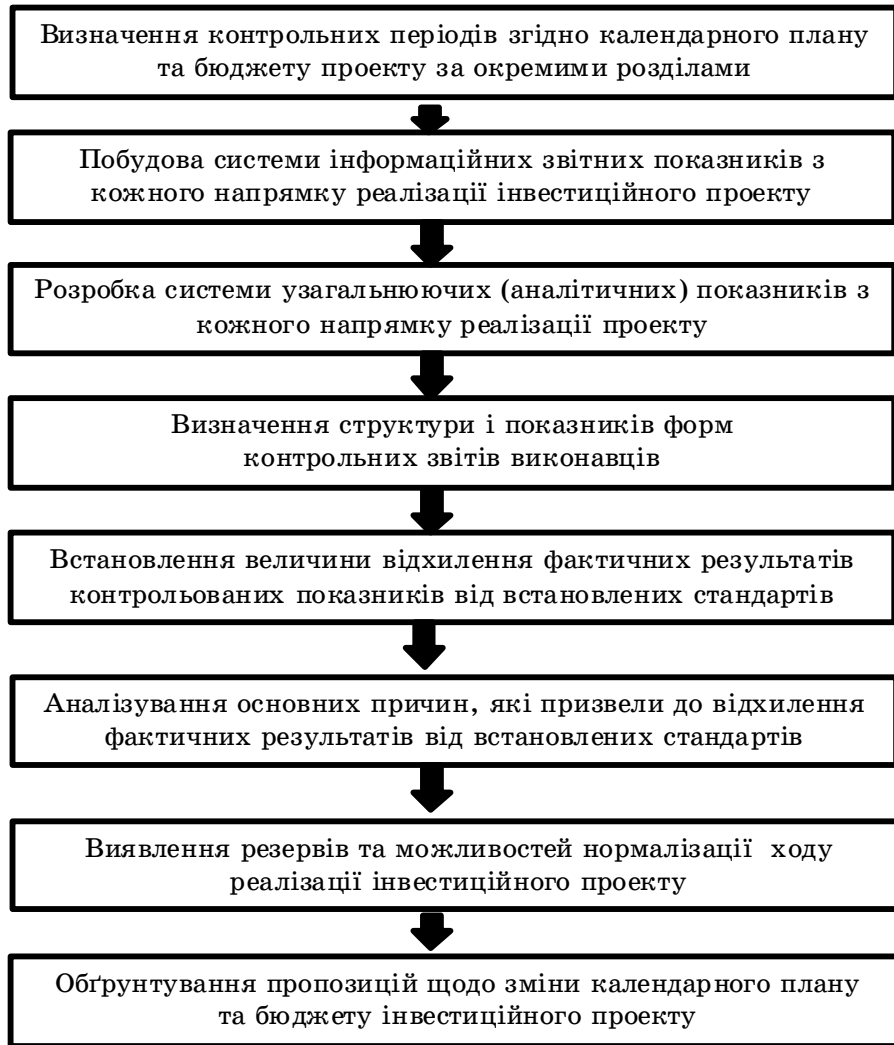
Визначення контрольних періодів згідно календарного плану та бюджету проекту за окремими розділами

Побудова системи інформаційних звітних показників з кожного напрямку реалізації інвестиційного проекту

Розробка системи узагальнюючих (аналітичних) показників з кожного напрямку реалізації проекту

Визначення структури і показників форм контрольних звітів виконавців

Встановлення величини відхилення фактичних результатів контрольованих показників від встановлених стандартів

Аналізування основних причин, які призвели до відхилення фактичних результатів від встановлених стандартів

Виявлення резервів та можливостей нормалізації ходу реалізації інвестиційного проекту

Обґрунтування пропозицій щодо зміни календарного плану та бюджету інвестиційного проекту